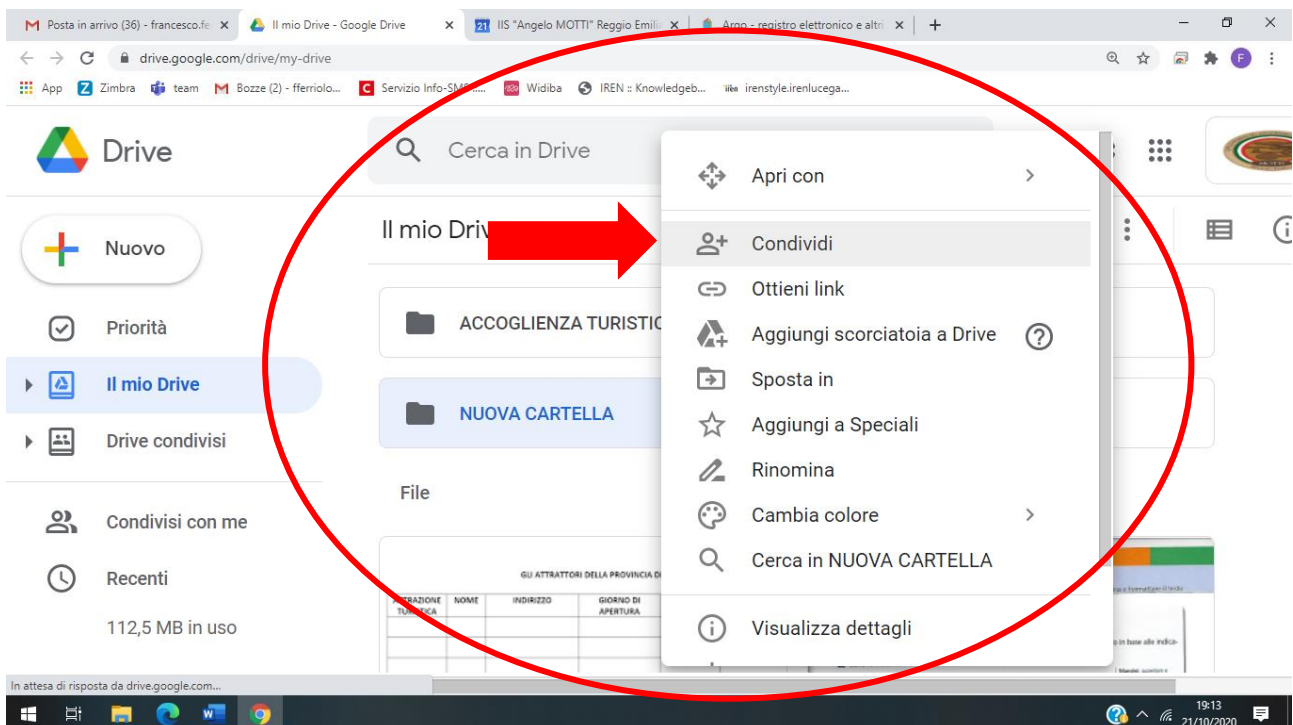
Posta in arrivo (36) - francesco.fe ×
Il mio Drive - Google Drive ×
IIS "Angelo MOTTI" Reggio Emili ×
Argo - registro elettronico e altri ×
+

drive.google.com/drive/my-drive

App Zimbra team Bozze (2) - fferriolo... Servizio Info-SM... Widiba IREN :: Knowledgeb... irenstyle.irenlucega...

Drive

Cerca in Drive

Nuovo

Priorità

Il mio Drive

Drive condivisi

Condivisi con me

Recenti

112,5 MB in uso

Il mio Driv

ACCOGLIENZA TURISTIC

NUOVA CARTELLA

File

GLI ATTRATTORI DELLA PROVINCIA D

ATTRAZIONE TURISTICA | NOME | INDIRIZZO | GIORNO DI APERTURA

Apri con

Condividi

Ottieni link

Aggiungi scorciatoia a Drive

Sposta in

Aggiungi a Speciali

Rinomina

Cambia colore

Cerca in NUOVA CARTELLA

Visualizza dettagli

In attesa di risposta da drive.google.com...

19:13
21/10/2020